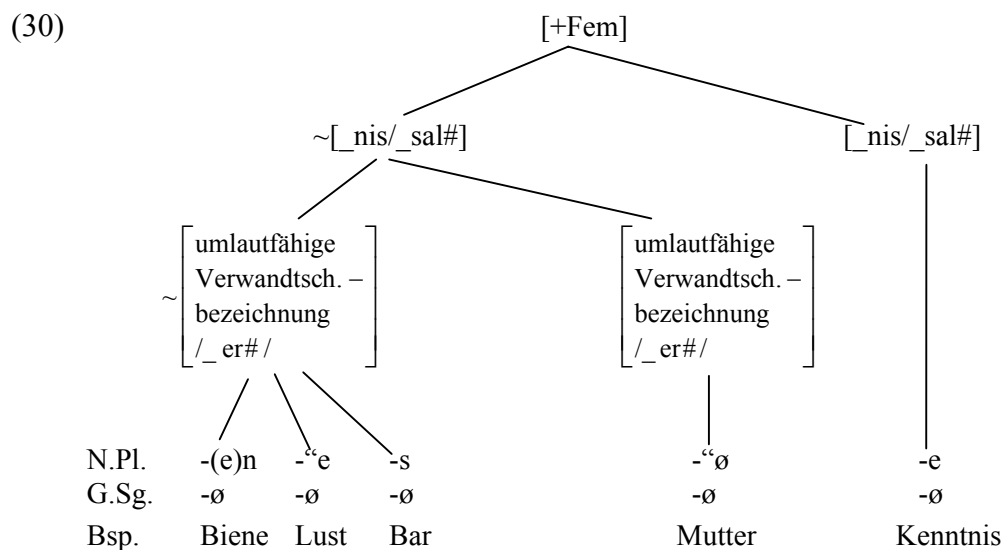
(30)

[+Fem]

~[_nis/_sal#]

[_nis/_sal#]

$\sim\begin{bmatrix}\text{umlautfähige} \\ \text{Verwandtsch.} - \\ \text{bezeichnung} \\ /\_\text{er\#}/\end{bmatrix}$

$\begin{bmatrix}\text{umlautfähige} \\ \text{Verwandtsch.} - \\ \text{bezeichnung} \\ /\_\text{er\#}/\end{bmatrix}$

| N.Pl. | -(e)n | -“e | -s | -“ø | -e |
|---|---|---|---|---|---|
| G.Sg. | -ø | -ø | -ø | -ø | -ø |
| Bsp. | Biene | Lust | Bar | Mutter | Kenntnis |